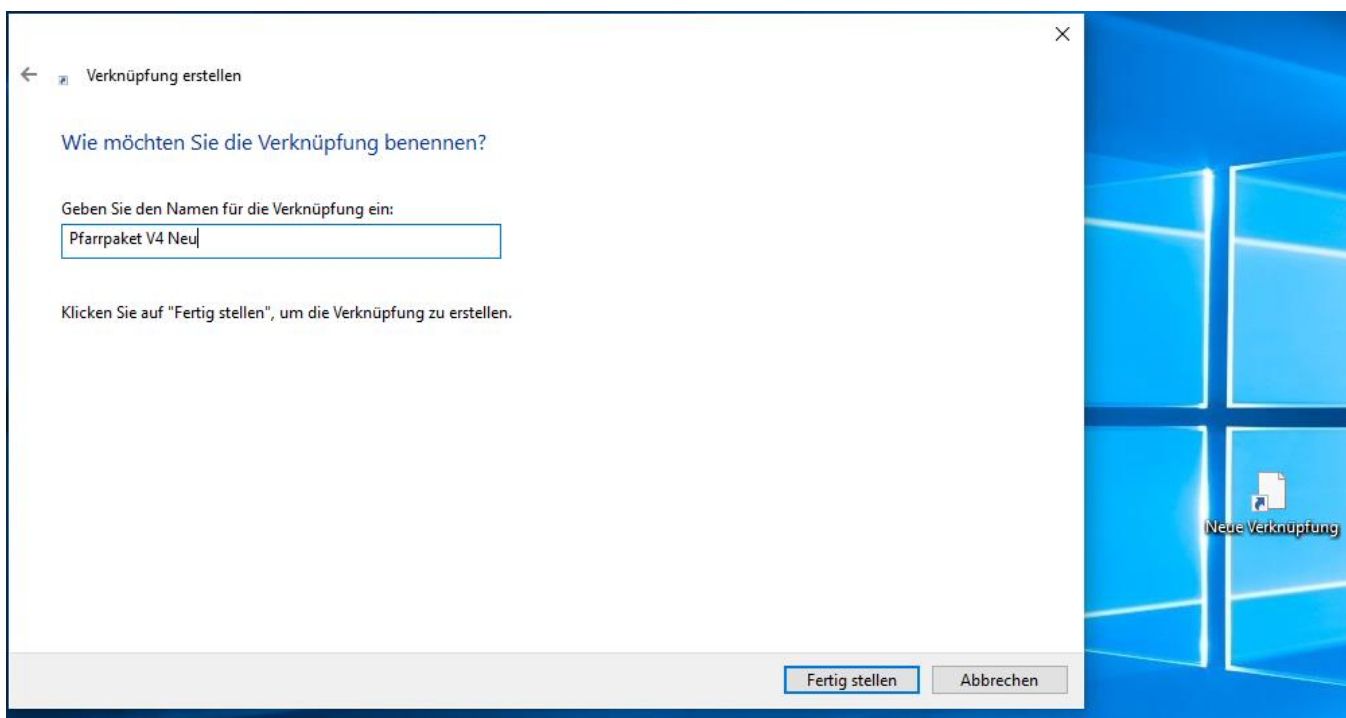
Verknüpfung erstellen

Wie möchten Sie die Verknüpfung benennen?

Geben Sie den Namen für die Verknüpfung ein:

Pfarrpaket V4 Neu

Klicken Sie auf "Fertig stellen", um die Verknüpfung zu erstellen.

Fertig stellen

Abbrechen

Neue Verknüpfung